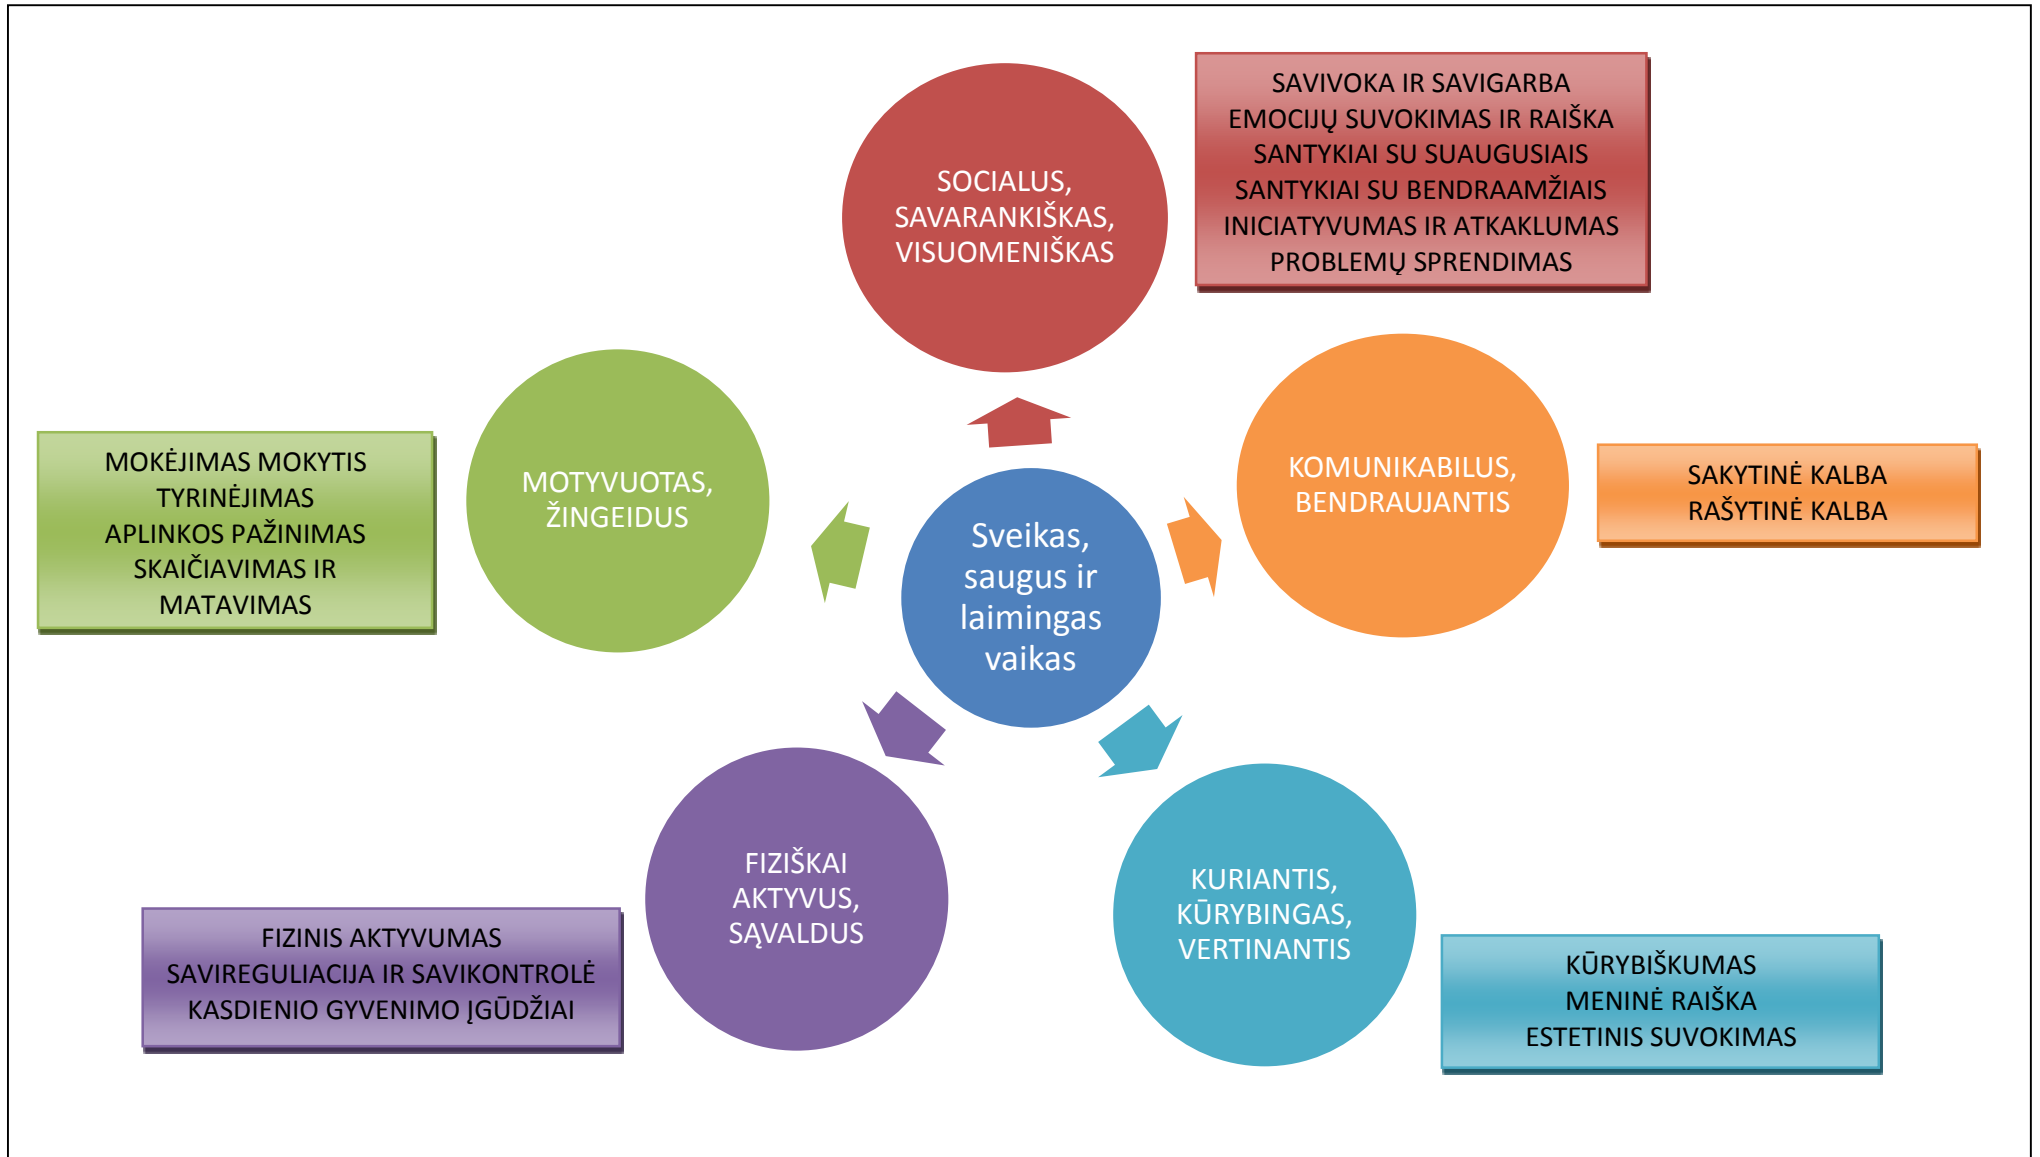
SOCIALUS, SAVARANKIŠKAS, VISUOMENIŠKAS

SAVIVOKA IR SAVIGARBA
EMOCIJŲ SUVOKIMAS IR RAIŠKA
SANTYKIAI SU SUAUGUSIAIS
SANTYKIAI SU BENDRAAMŽIAIS
INICIATYVUMAS IR ATKAKLUMAS
PROBLEMŲ SPRENDIMAS

MOKĖJIMAS MOKYTIS
TYRINĖJIMAS
APLINKOS PAŽINIMAS
SKAIČIAVIMAS IR MATAVIMAS

MOTYVUOTAS, ŽINGEIDUS

Sveikas, saugus ir laimingas vaikas

KOMUNIKABILUS, BENDRAUJANTIS

SAKYTINĖ KALBA
RAŠYTINĖ KALBA

FIZIŠKAI AKTYVUS, SĄVALDUS

KURIANTIS, KŪRYBINGAS, VERTINANTIS

FIZINIS AKTYVUMAS
SAVIREGULIACIJA IR SAVIKONTROLĖ
KASDIENIO GYVENIMO ĮGŪDŽIAI

KŪRYBIŠKUMAS
MENINĖ RAIŠKA
ESTETINIS SUVOKIMAS